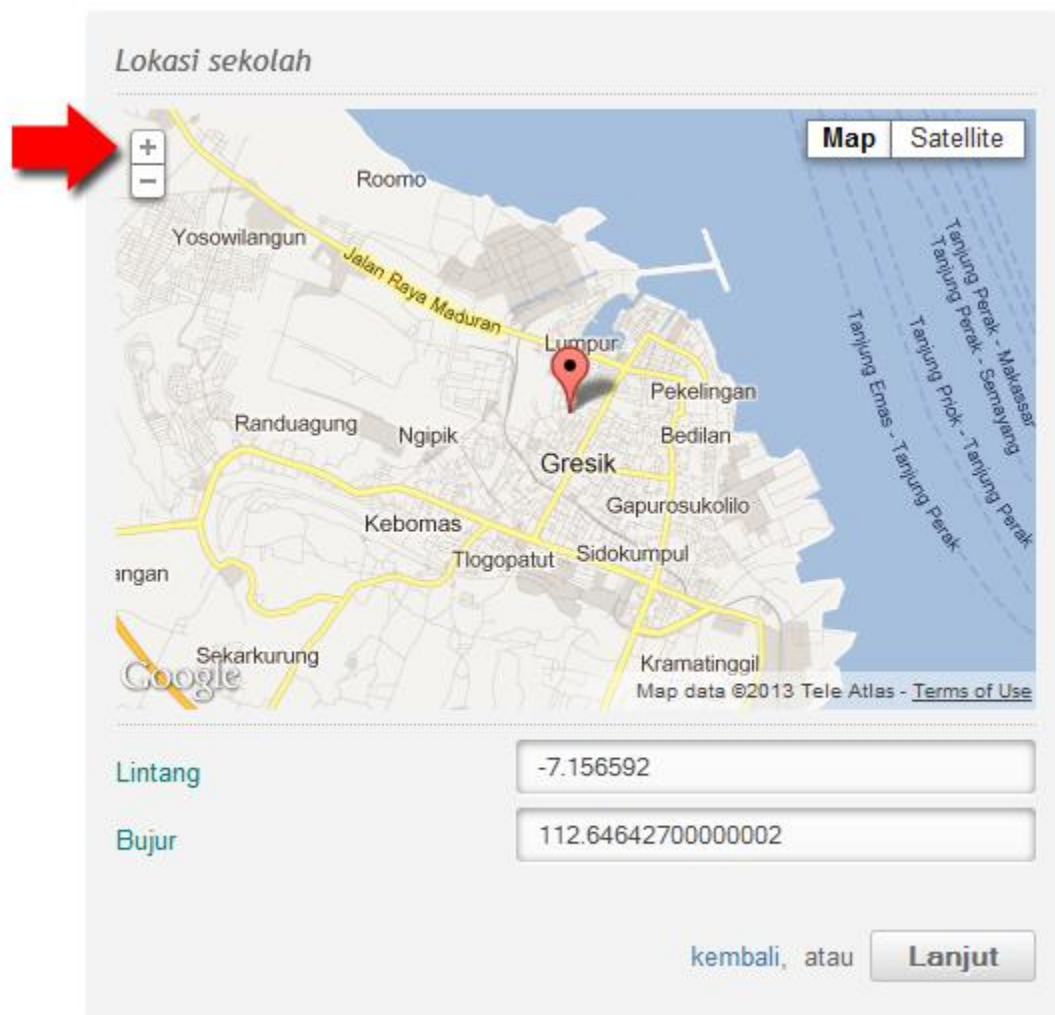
Lokasi sekolah

+
−

Map | Satellite

Roomo
Yosowilangun
Jalan Raya Maduran
Lumpur
Pekelingan
Randuagung
Ngipik
Bedilan
Gresik
Gapurosukolilo
Kebomas
Tlogopatut
Sidokumpul
angan
Sekarkurung
Kramatinggil
Tanjung Perak - Makassar
Tanjung Perak - Semayang
Tanjung Priok - Tanjung Perak
Tanjung Emas - Tanjung Perak
Google
Map data ©2013 Tele Atlas - Terms of Use

Lintang | -7.156592
Bujur | 112.64642700000002

kembali, atau Lanjut